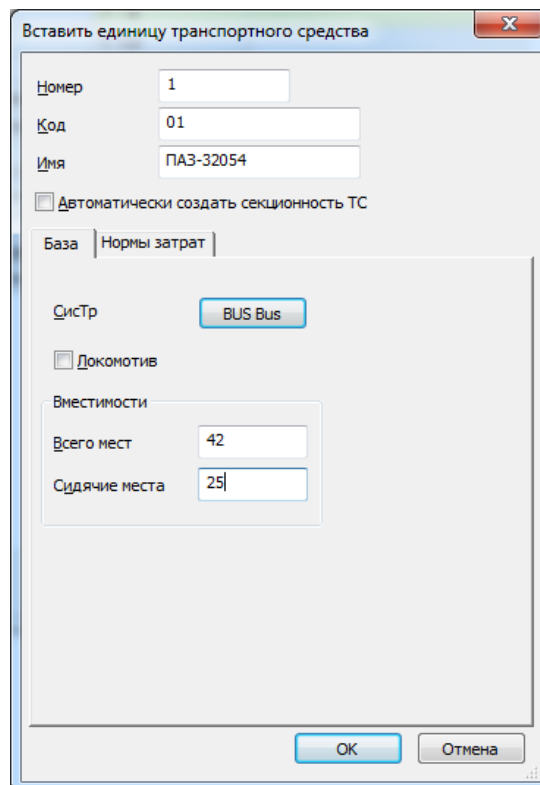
Вставить единицу транспортного средства

Номер 1
Код 01
Имя ПАЗ-32054

Автоматически создать секционность ТС

База | Нормы затрат

СисТр BUS Bus

Локомотив

Вместимости
Всего мест 42
Сидячие места 25

OK Отмена